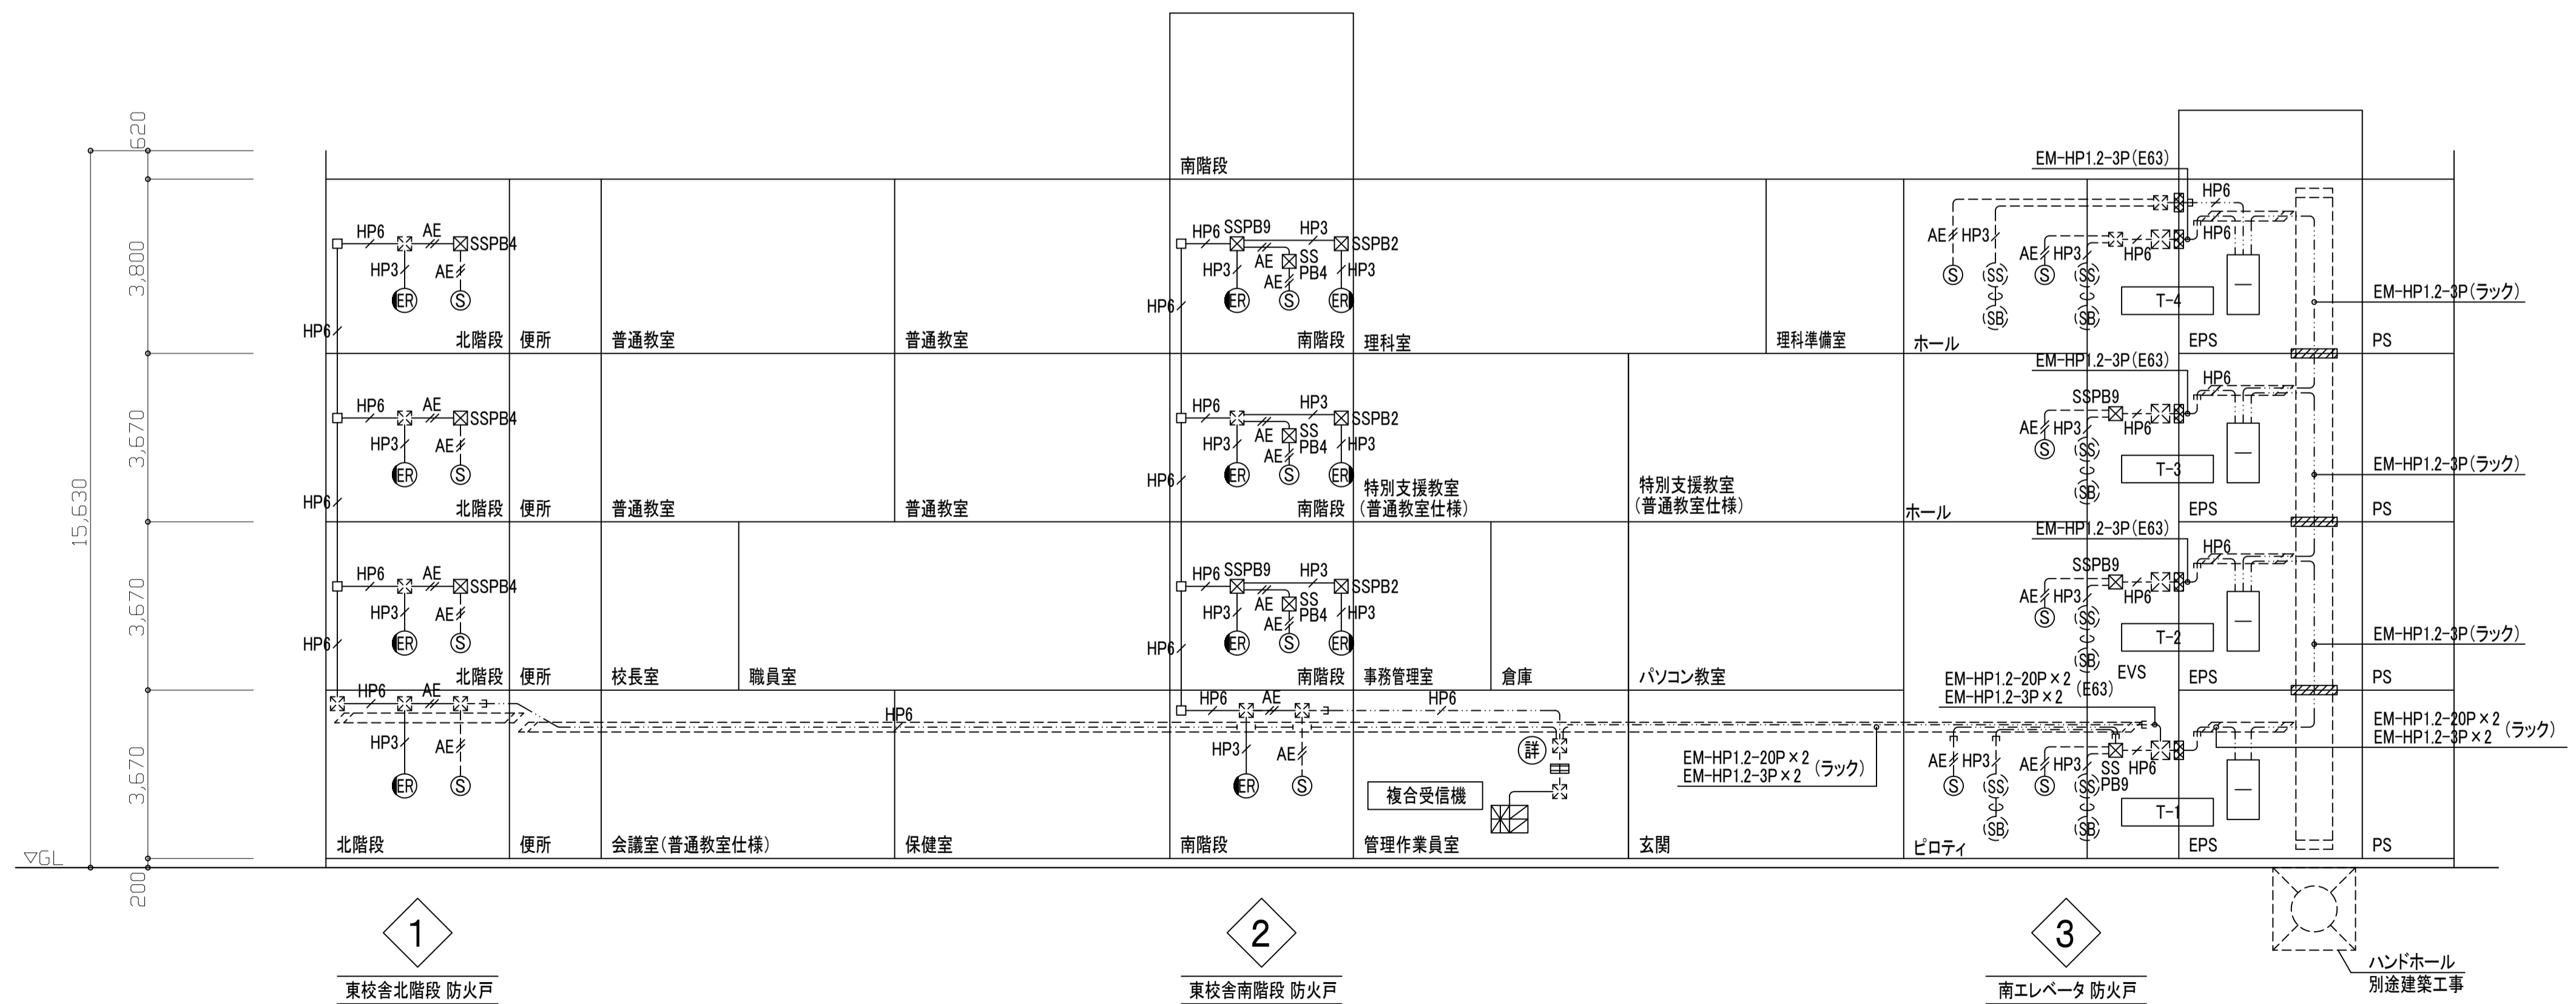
520
3,800
3,670
3,670
3,670
15,630
▽GL
200

南階段

EM-HP1.2-3P(E63)
HP6
HP6
AE HP3
AE HP3
HP6
Ⓢ ⓈⓈ ⓈⒷ
Ⓢ ⓈⓈ ⓈⒷ
T-4
EM-HP1.2-3P(ラック)

HP6 AE SSPB4
HP3 AE
ER S
HP6
北階段 便所 普通教室 普通教室

HP6 SSPB9 HP3 SSPB2
HP3 AE SS PB4 HP3
AE
HP6
ER S ER
南階段 理科室 理科準備室 ホール EPS PS

EM-HP1.2-3P(E63)
HP6
SSPB9
AE HP3 HP6
T-3
EM-HP1.2-3P(ラック)

HP6 AE SSPB4
HP3 AE
ER S
HP6
北階段 便所 普通教室 普通教室

HP6 HP3 SSPB2
HP3 AE SS PB4 HP3
AE
HP6
ER S ER
南階段 特別支援教室 (普通教室仕様) 特別支援教室 (普通教室仕様) ホール EPS PS

EM-HP1.2-3P(E63)
HP6
SSPB9
AE HP3 HP6
T-2
EM-HP1.2-3P(ラック)

HP6 AE SSPB4
HP3 AE
ER S
HP6
北階段 便所 校長室 職員室

HP6 SSPB9 HP3 SSPB2
HP3 AE SS PB4 HP3
AE
HP6
ER S ER
南階段 事務管理室 倉庫 パソコン教室 EVS EPS PS

EM-HP1.2-20P×2 (E63)
EM-HP1.2-3P×2
EM-HP1.2-20P×2 (ラック)
EM-HP1.2-3P×2

HP6 AE
HP6
HP3 AE
ER S

HP6 AE HP6
HP3 AE
ER S
詳
複合受信機
EM-HP1.2-20P×2 (ラック)
EM-HP1.2-3P×2

AE HP3 AE HP3 SS PB9 HP6
Ⓢ ⓈⓈ ⓈⒷ Ⓢ ⓈⓈ ⓈⒷ
T-1

北階段 便所 会議室(普通教室仕様) 保健室 南階段 管理作業員室 玄関 ピロティ EPS PS

1
東校舎北階段 防火戸
2
東校舎南階段 防火戸
3
南エレベータ 防火戸
ハンドホール
別途建築工事